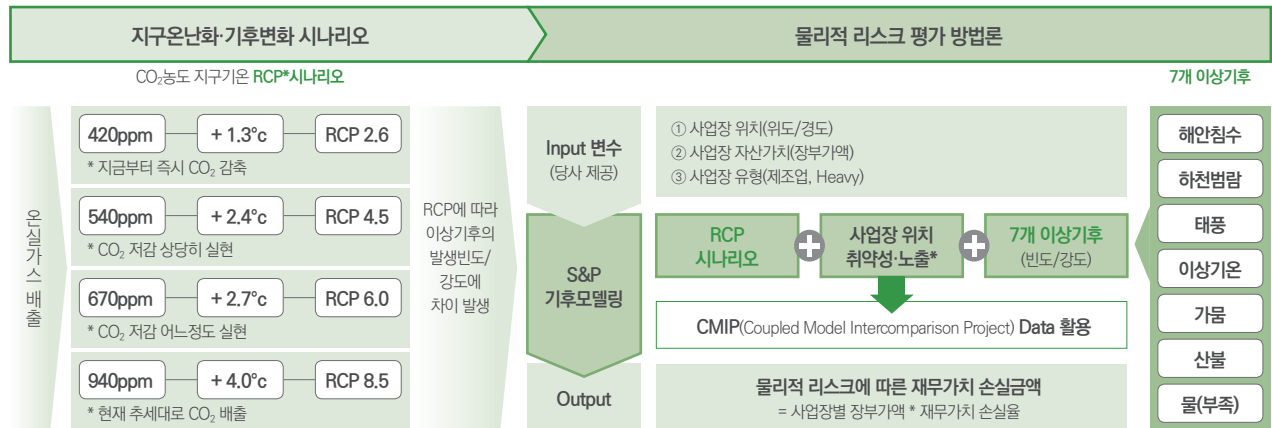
지구온난화·기후변화 시나리오

물리적 리스크 평가 방법론

$CO_2$농도 지구기온 RCP*시나리오

7개 이상기후

온실가스 배출

420ppm + 1.3°c RCP 2.6
* 지금부터 즉시 $CO_2$ 감축

540ppm + 2.4°c RCP 4.5
* $CO_2$ 저감 상당히 실현

670ppm + 2.7°c RCP 6.0
* $CO_2$ 저감 어느정도 실현

940ppm + 4.0°c RCP 8.5
* 현재 추세대로 $CO_2$ 배출

RCP에 따라 이상기후의 발생빈도/강도에 차이 발생

Input 변수
(당사 제공)

① 사업장 위치(위도/경도)
② 사업장 자산가치(장부가액)
③ 사업장 유형(제조업, Heavy)

S&P 기후모델링

RCP 시나리오

사업장 위치 취약성·노출*

7개 이상기후
(빈도/강도)

CMIP(Coupled Model Intercomparison Project) Data 활용

Output

물리적 리스크에 따른 재무가치 손실금액
= 사업장별 장부가액 * 재무가치 손실율

해안침수
하천범람
태풍
이상기온
가뭄
산불
물(부족)